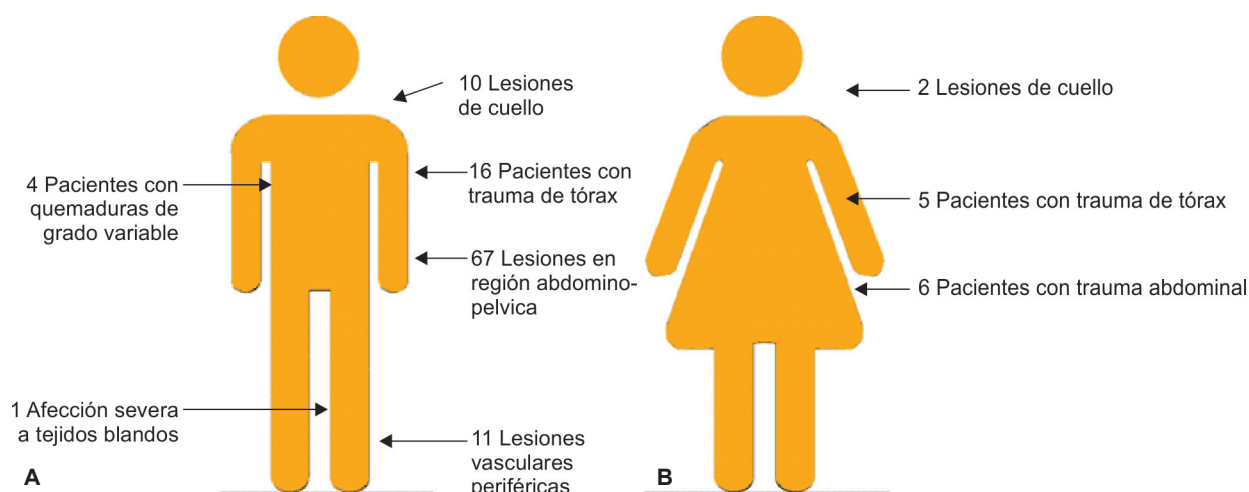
10 Lesiones de cuello

4 Pacientes con quemaduras de grado variable

16 Pacientes con trauma de tórax

67 Lesiones en región abdomino-pelvica

1 Afección severa a tejidos blandos

11 Lesiones vasculares periféricas

A

2 Lesiones de cuello

5 Pacientes con trauma de tórax

6 Pacientes con trauma abdominal

B